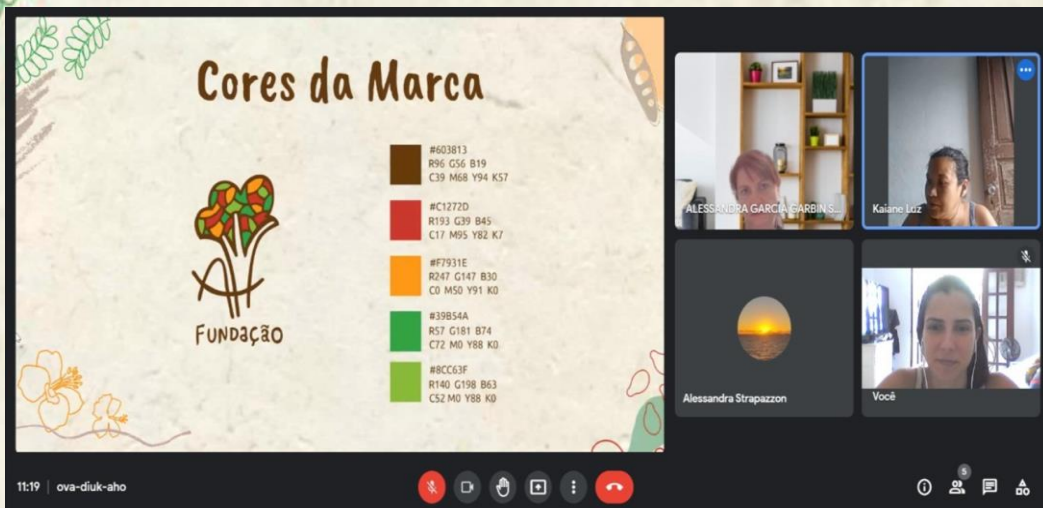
Cores da Marca

FUNDAÇÃO

#603813
R96 G56 B19
C39 M68 Y94 K57

#C1272D
R193 G39 B45
C17 M95 Y82 K7

#F7931E
R247 G147 B30
C0 M50 Y91 K0

#39B54A
R57 G181 B74
C72 M0 Y88 K0

#8CC63F
R140 G198 B63
C52 M0 Y88 K0

ALESSANDRA GARCIA GARBIN S...

Kaiane Luz

Alessandra Strapazzon

Você

11:19 | ova-diuk-aho

5